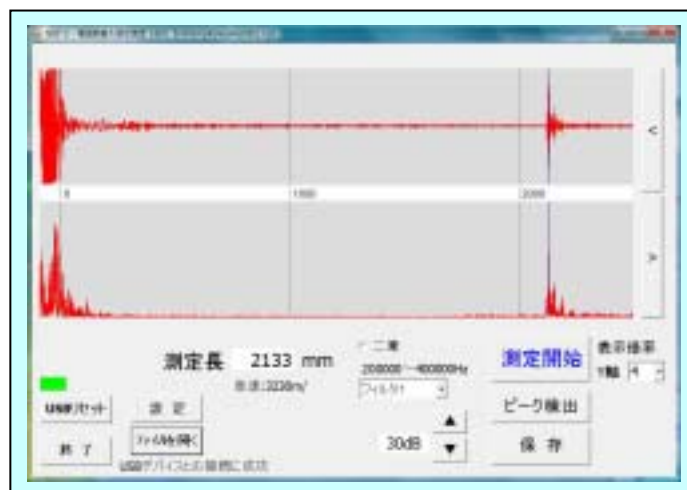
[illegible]

<

0 1000 2000

>

測定長 2133 mm

音速:3230m/

二重

200000 ~ 400000Hz

フィルタ1

測定開始

表示倍率

Y軸 4

USBリセット

設 定

ピーク検出

ファイルを開く

30dB

▲

▼

終 了

USBデバイスとの接続に成功

保 存